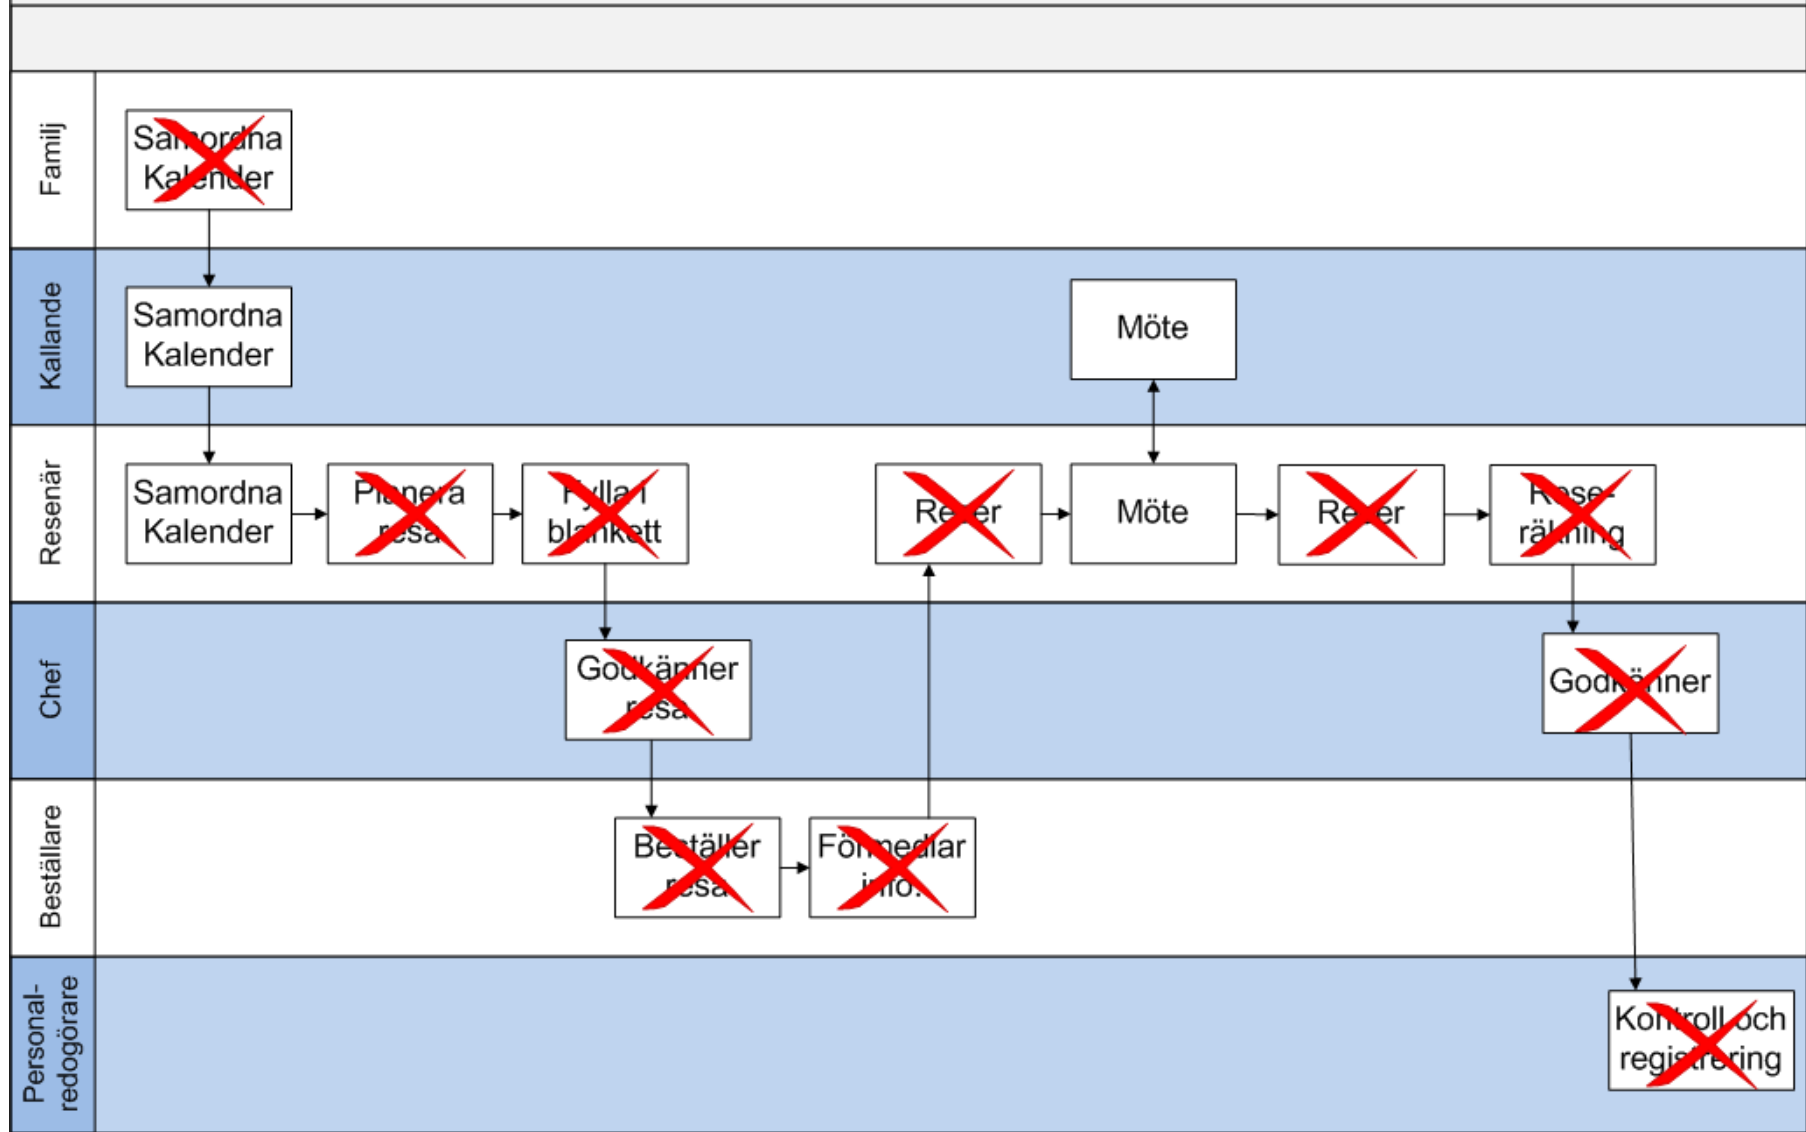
Familj

Samordna Kalender

Kallande

Samordna Kalender

Möte

Resenär

Samordna Kalender

Planera resa

Fylla i blankett

Reser

Möte

Reser

Rese-räkning

Chef

Godkänner resa

Godkänner

Beställare

Beställer resa

Förmedlar info.

Personal-redogörare

Kontroll och registrering